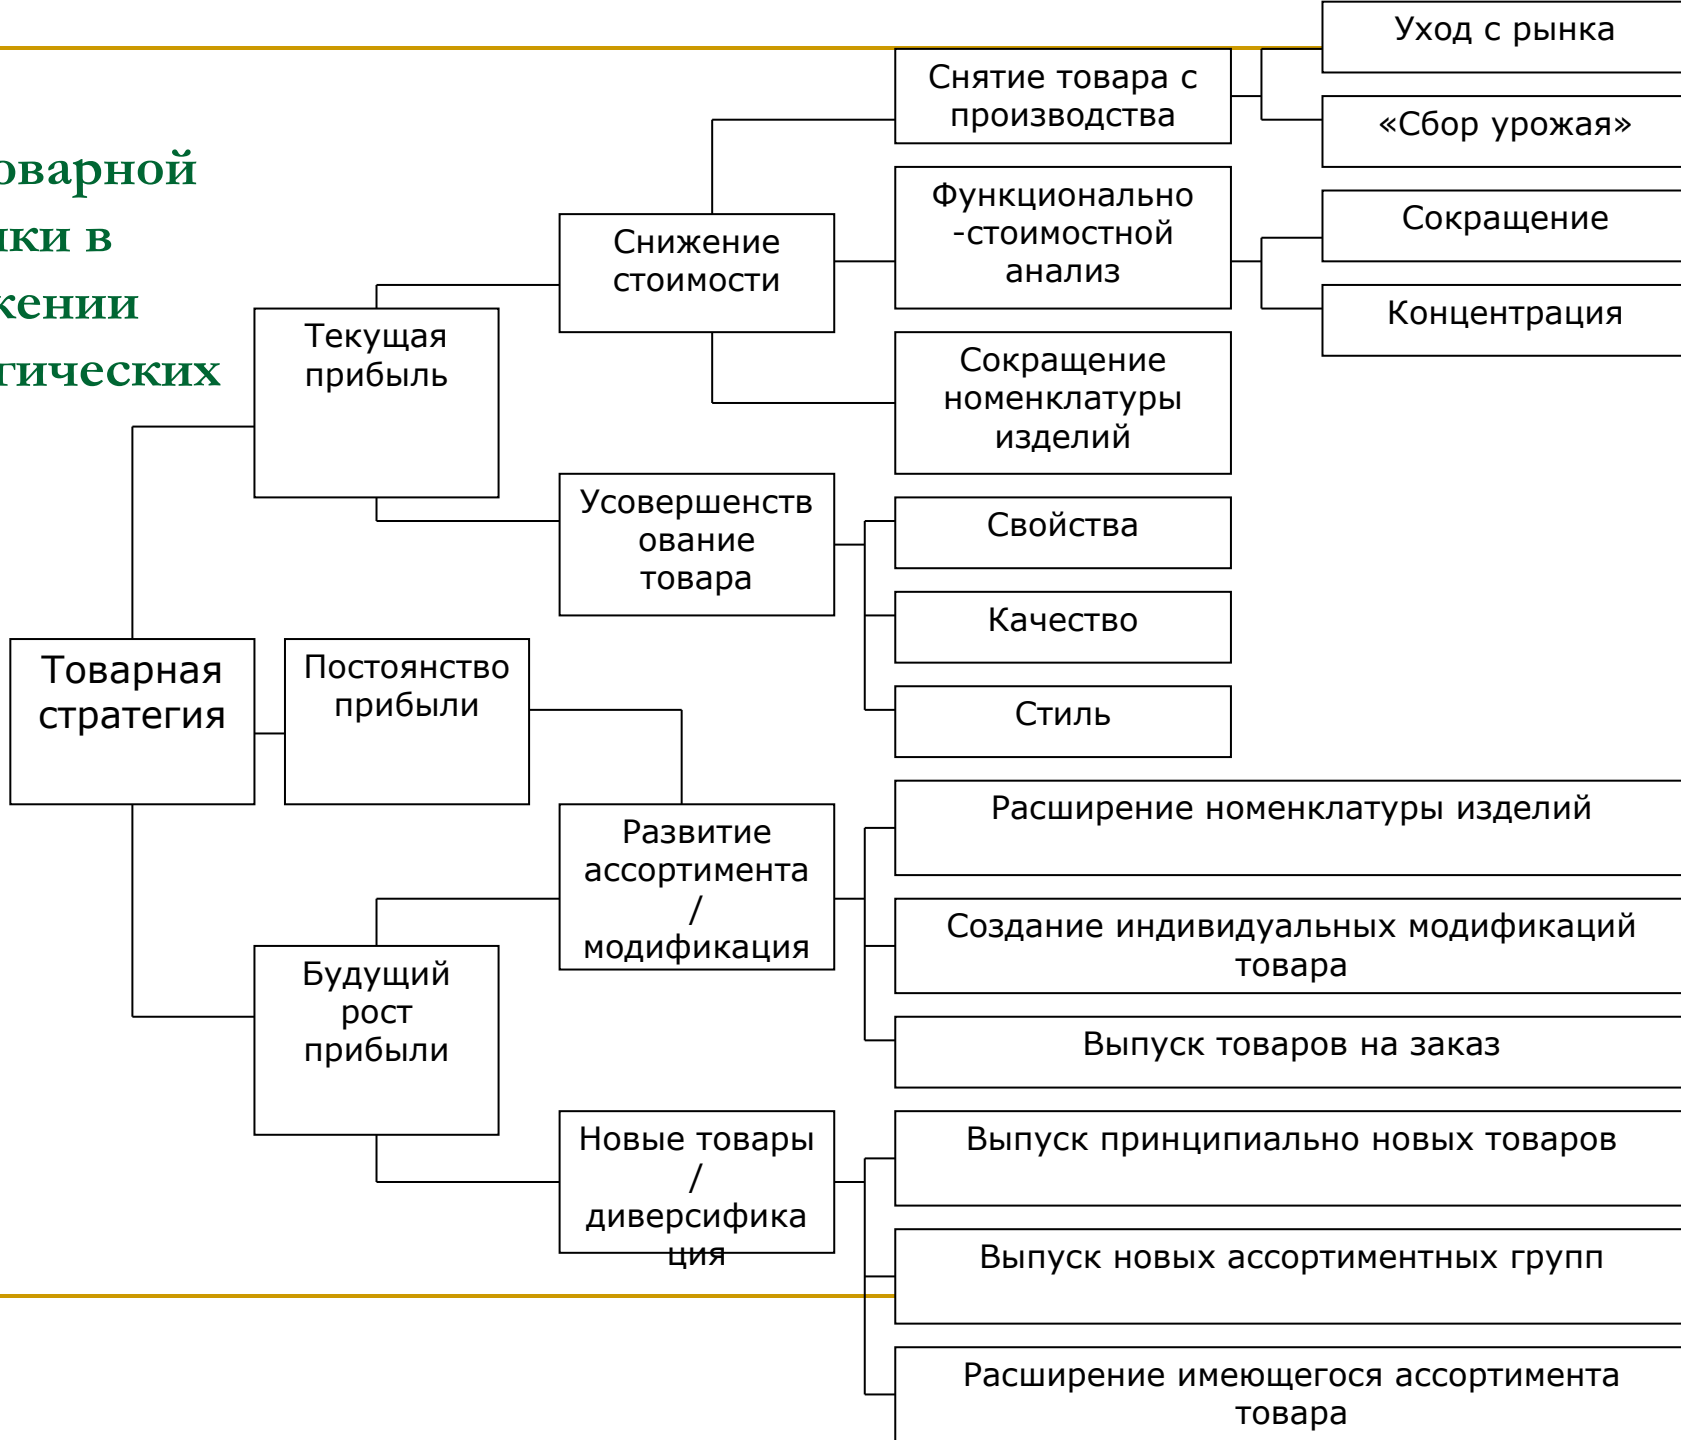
оварной
ики в
жении
гических

Товарная стратегия

Текущая прибыль

Постоянство прибыли

Будущий рост прибыли

Снижение стоимости

Усовершенствование товара

Развитие ассортимента / модификация

Новые товары / диверсификация

Снятие товара с производства

Функционально-стоимостной анализ

Сокращение номенклатуры изделий

Свойства

Качество

Стиль

Расширение номенклатуры изделий

Создание индивидуальных модификаций товара

Выпуск товаров на заказ

Выпуск принципиально новых товаров

Выпуск новых ассортиментных групп

Расширение имеющегося ассортимента товара

Уход с рынка

«Сбор урожая»

Сокращение

Концентрация